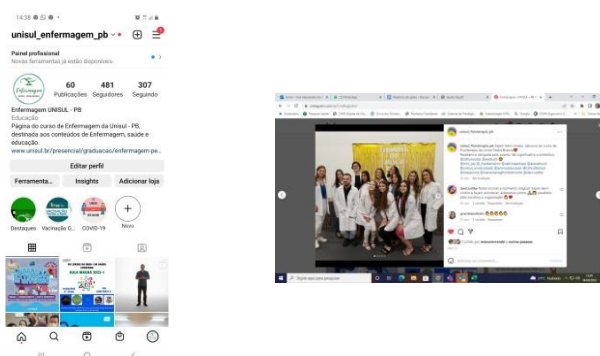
14:38

unisul_enfermagem_pb

Painel profissional
Novas ferramentas já estão disponíveis.

60 Publicações
481 Seguidores
307 Seguindo

Enfermagem UNISUL - PB
Educação
Página do curso de Enfermagem da Unisul - PB, destinada aos conteúdos de Enfermagem, saúde e educação.
www.unisul.br/presencial/graduacao/enfermagem-pe...

Editar perfil

Ferramenta...
Insights
Adicionar loja

Destaques
Vacinação G...
COVID-19
Novo

unisul_fenfermagem_pb

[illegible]

Curtido por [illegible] e outras pessoas

Adicione um comentário...

Publicar

Digite aqui para pesquisar